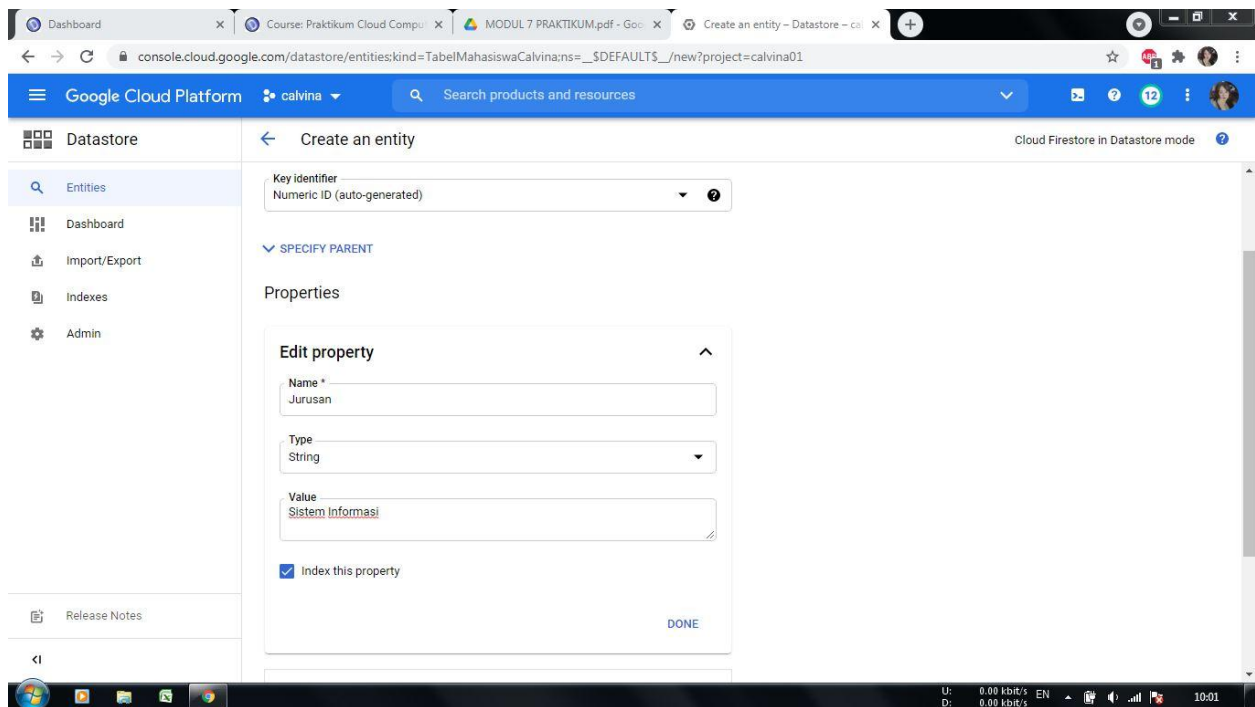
Dashboard
Course: Praktikum Cloud Compu
MODUL 7 PRAKTIKUM.pdf - Goo
Create an entity – Datastore – ca

console.cloud.google.com/datastore/entities;kind=TabelMahasiswaCalvina;ns=__$DEFAULT$__/new?project=calvina01

Google Cloud Platform
calvina
Search products and resources
12

Datastore
Create an entity
Cloud Firestore in Datastore mode

Entities
Dashboard
Import/Export
Indexes
Admin

Key identifier
Numeric ID (auto-generated)

SPECIFY PARENT

Properties

Edit property

Name *
Jurusan

Type
String

Value
Sistem Informasi

Index this property

DONE

Release Notes

U: 0.00 kbit/s
D: 0.00 kbit/s
EN
10:01